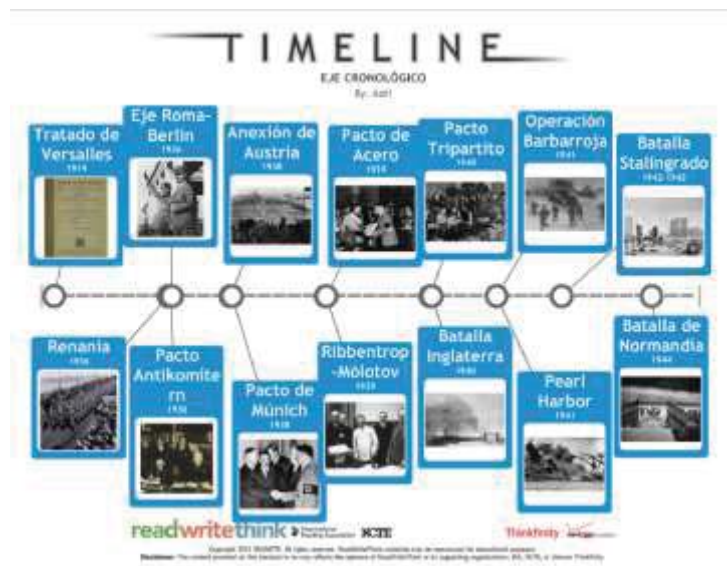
TIMELINE
EJE CRONOLÓGICO
By: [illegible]

Tratado de Versalles
1919

Eje Roma-Berlín
1936

Anexión de Austria
1938

Pacto de Acero
1939

Pacto Tripartito
1940

Operación Barbarroja
1941

Batalla Stalingrado
1942-1943

Renania
1936

Pacto Antikomintern
1936

Pacto de Múnich
1938

Ribbentrop-Mólotov
1939

Batalla Inglaterra
1940

Pearl Harbor
1941

Batalla de Normandía
1944

readwritethink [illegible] NCTE
ThinkFinity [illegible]

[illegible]